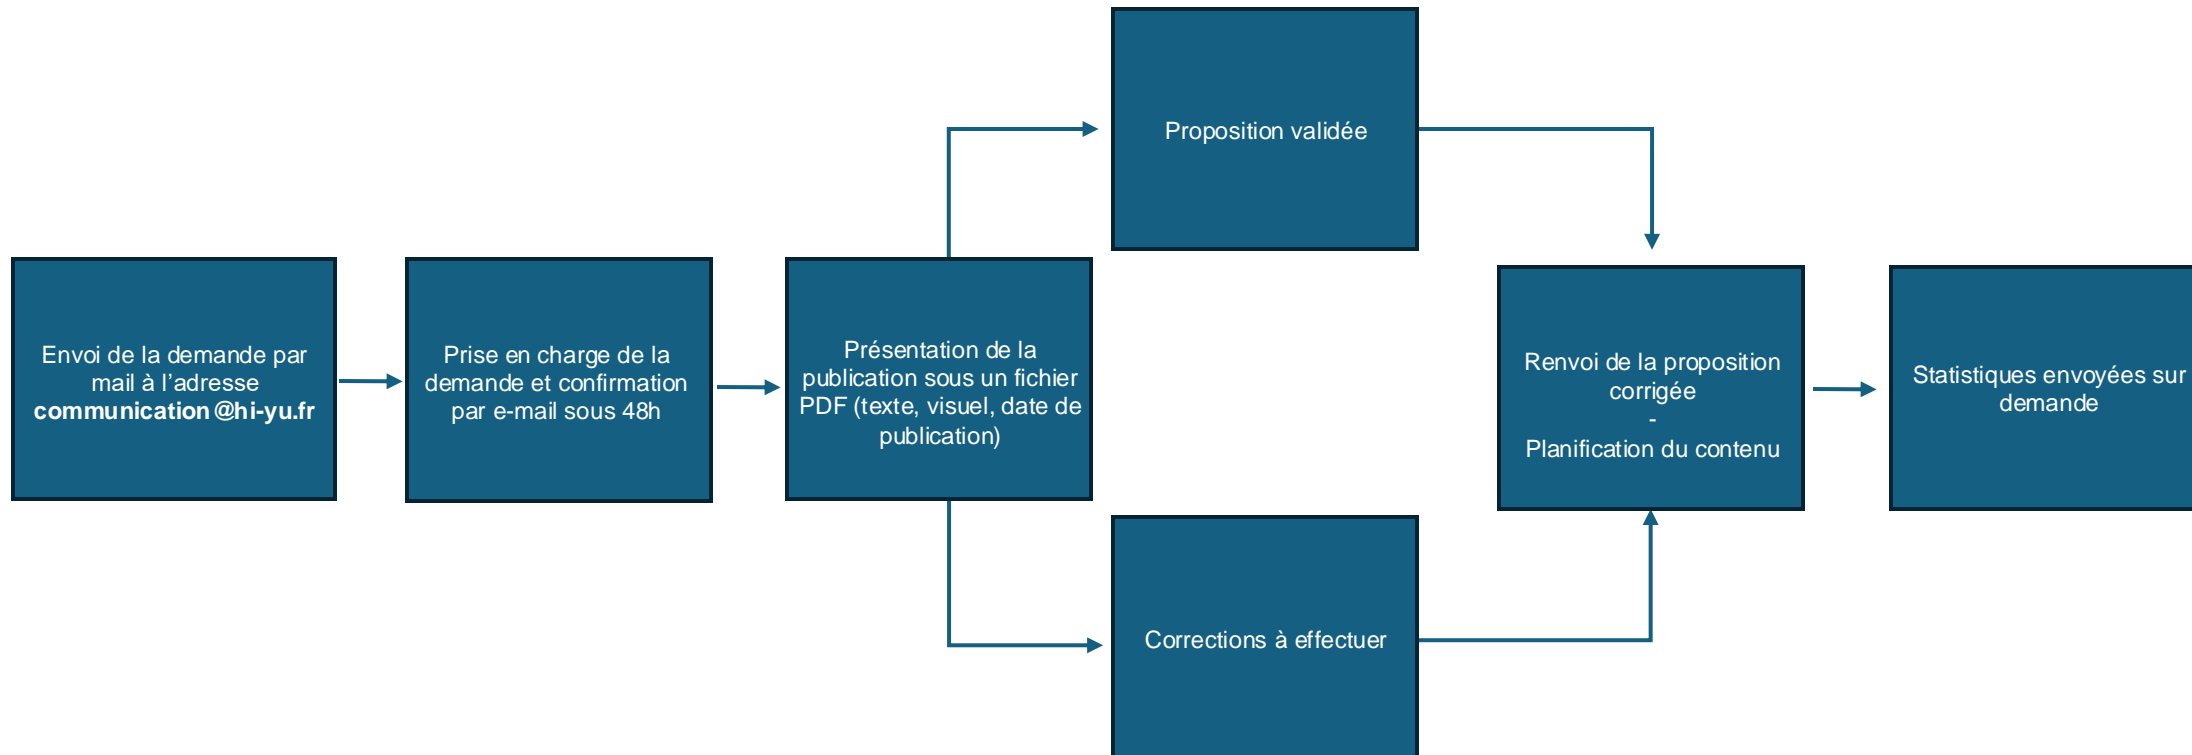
Envoi de la demande par mail à l'adresse **communication@hi-yu.fr**

Prise en charge de la demande et confirmation par e-mail sous 48h

Présentation de la publication sous un fichier PDF (texte, visuel, date de publication)

Proposition validée

Corrections à effectuer

Renvoi de la proposition corrigée
-
Planification du contenu

Statistiques envoyées sur demande